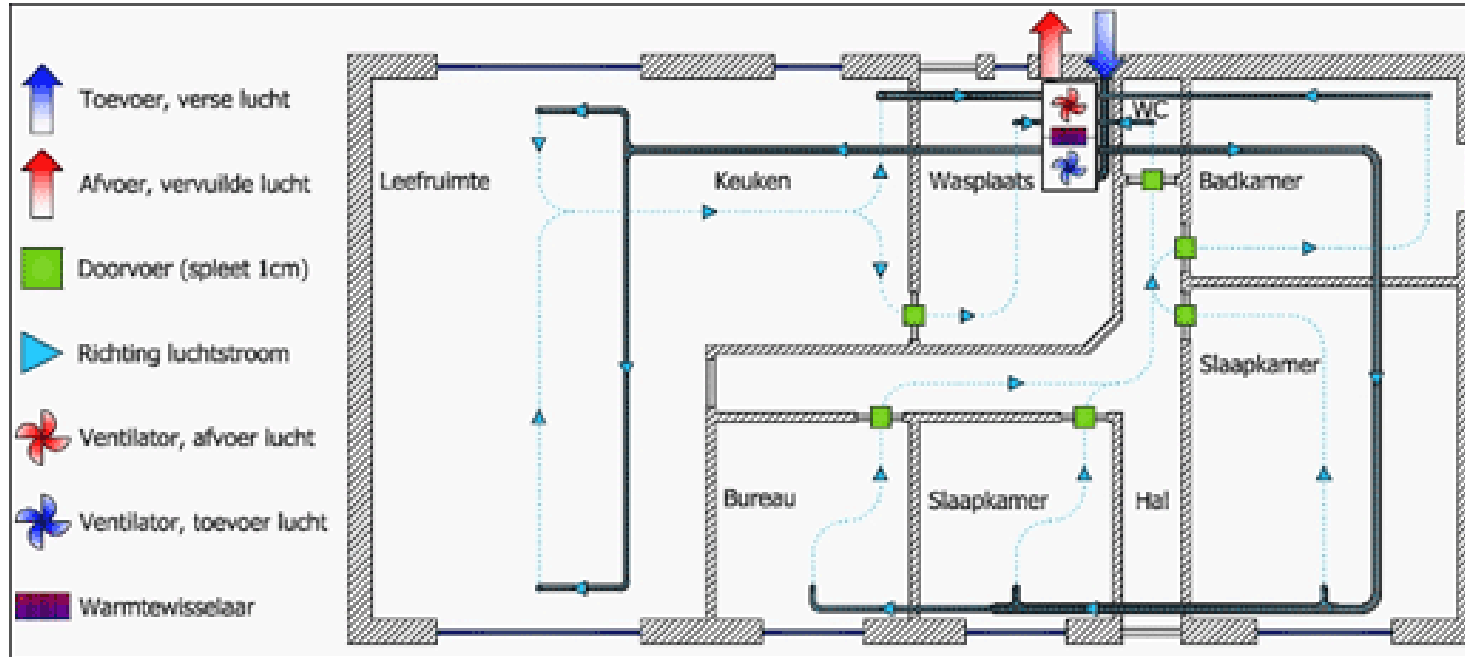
Toevoer, verse lucht

Afvoer, vervuilde lucht

Doorvoer (spleet 1cm)

Richting luchtstroom

Ventilator, afvoer lucht

Ventilator, toevoer lucht

Warmtewisselaar

Leefruimte

Keuken

Wasplaats

WC

Badkamer

Slaapkamer

Bureau

Slaapkamer

Hal